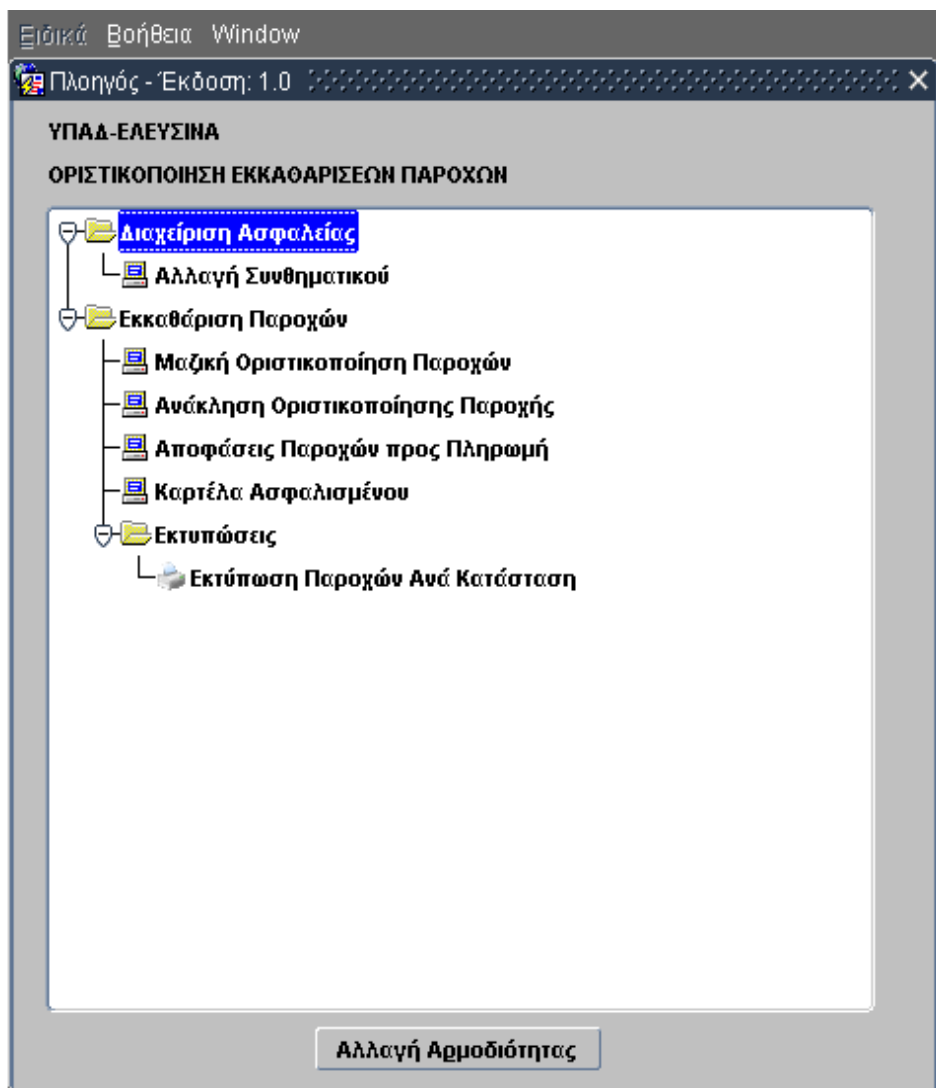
Ειδικά Βοήθεια Window

Πλοηγός - Έκδοση: 1.0

ΥΠΑΔ-ΕΛΕΥΣΙΝΑ

ΟΡΙΣΤΙΚΟΠΟΙΗΣΗ ΕΚΚΑΘΑΡΙΣΕΩΝ ΠΑΡΟΧΩΝ

Διαχείριση Ασφαλείας
Αλλαγή Συνθηματικού
Εκκαθάριση Παροχών
Μαζική Οριστικοποίηση Παροχών
Ανάκληση Οριστικοποίησης Παροχής
Αποφάσεις Παροχών προς Πληρωμή
Καρτέλα Ασφαλισμένου
Εκτυπώσεις
Εκτύπωση Παροχών Ανά Κατάσταση

Αλλαγή Αρμοδιότητας